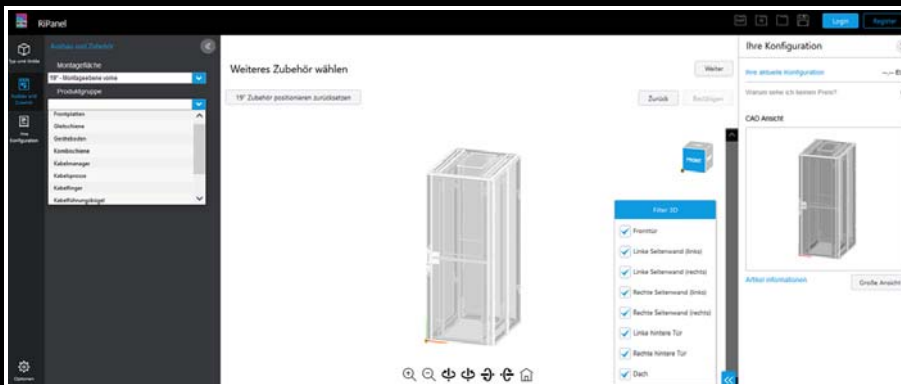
RiPanel

Login Register

Typ und Größe

Ausbau und Zubehör

Ihre Konfiguration

Optionen

Ausbau und Zubehör

Montagefläche

19" - Montageebene vorne

Produktgruppe

Frontplatten
Gleitschiene
Geräteboden
Kombischiene
Kabelmanager
Kabelsprosse
Kabelfinger
Kabelführungsbügel

Weiteres Zubehör wählen

Weiter

19" Zubehör positionieren zurücksetzen

Zurück Bestätigen

Front

Filter 3D

Fronttür
Linke Seitenwand (links)
Linke Seitenwand (rechts)
Rechte Seitenwand (links)
Rechte Seitenwand (rechts)
Linke hintere Tür
Rechte hintere Tür
Dach

Ihre Konfiguration

Ihre aktuelle Konfiguration

Warum sehe ich keinen Preis?

CAD Ansicht

Artikel informationen

Große Ansicht